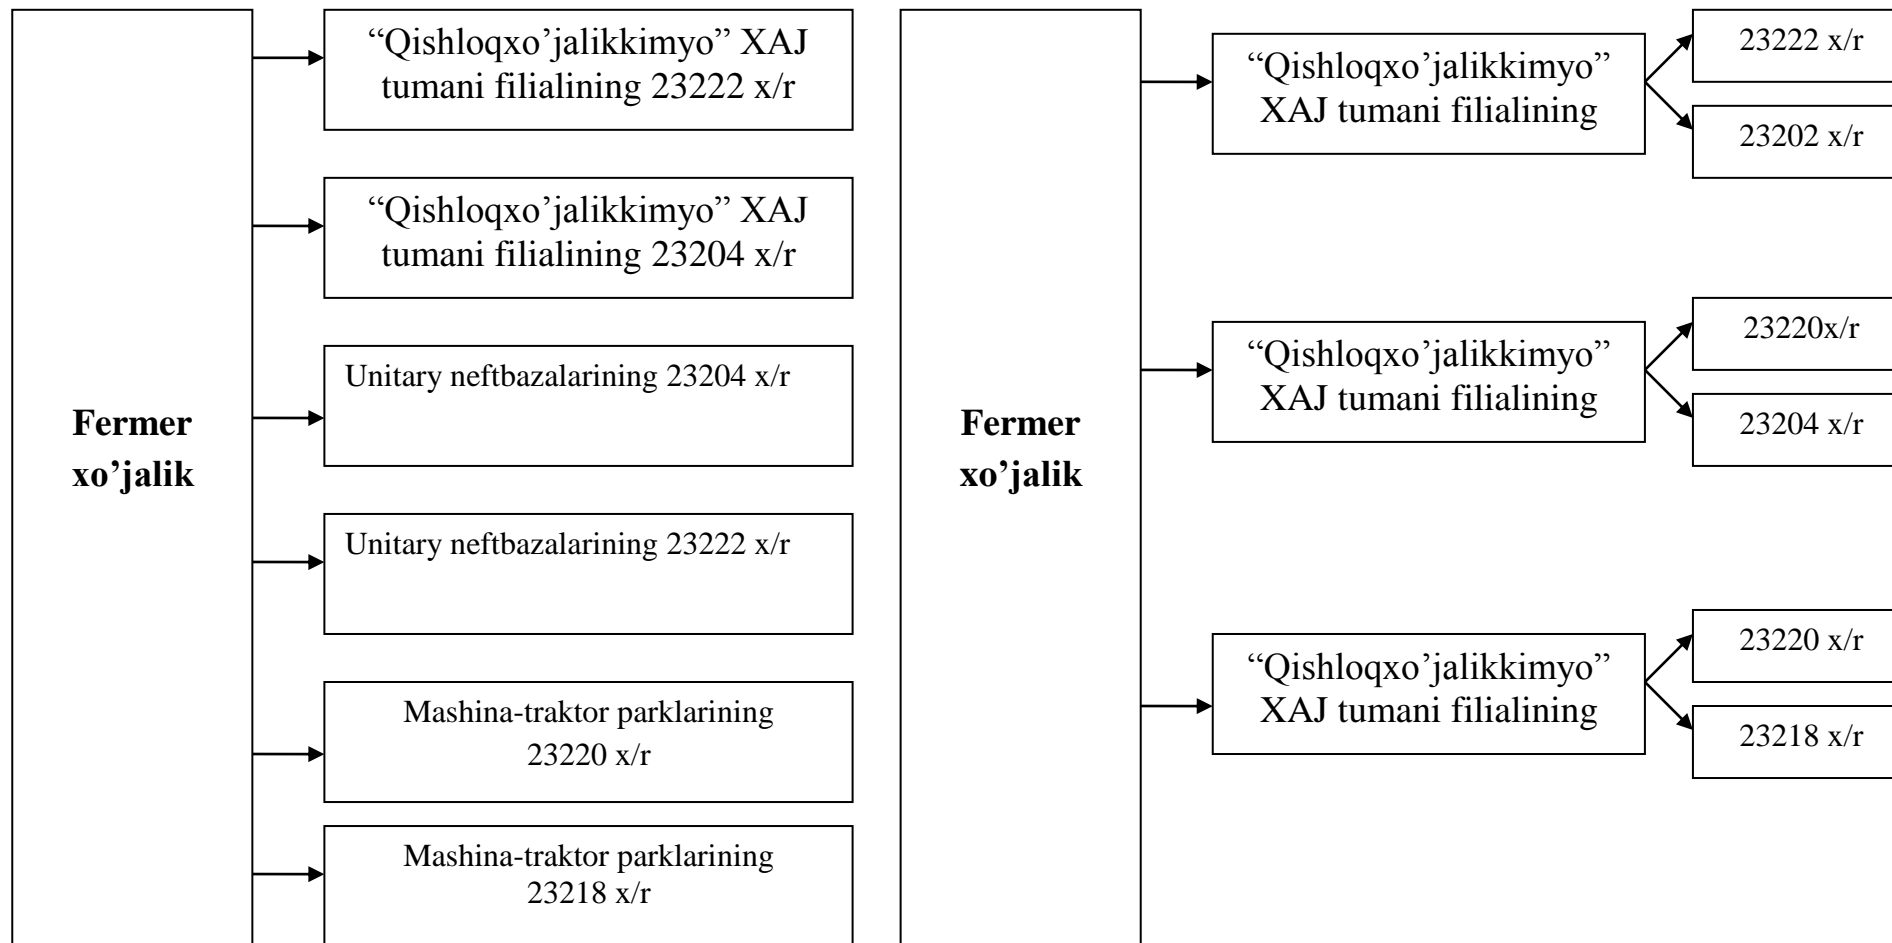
**Fermer xo’jalik**

“Qishloqxo’jalikkimyo” XAJ tumani filialining 23222 x/r

“Qishloqxo’jalikkimyo” XAJ tumani filialining 23204 x/r

Unitary neftbazalarining 23204 x/r

Unitary neftbazalarining 23222 x/r

Mashina-traktor parklarining 23220 x/r

Mashina-traktor parklarining 23218 x/r

**Fermer xo’jalik**

“Qishloqxo’jalikkimyo” XAJ tumani filialining

23222 x/r

23202 x/r

“Qishloqxo’jalikkimyo” XAJ tumani filialining

23220x/r

23204 x/r

“Qishloqxo’jalikkimyo” XAJ tumani filialining

23220 x/r

23218 x/r